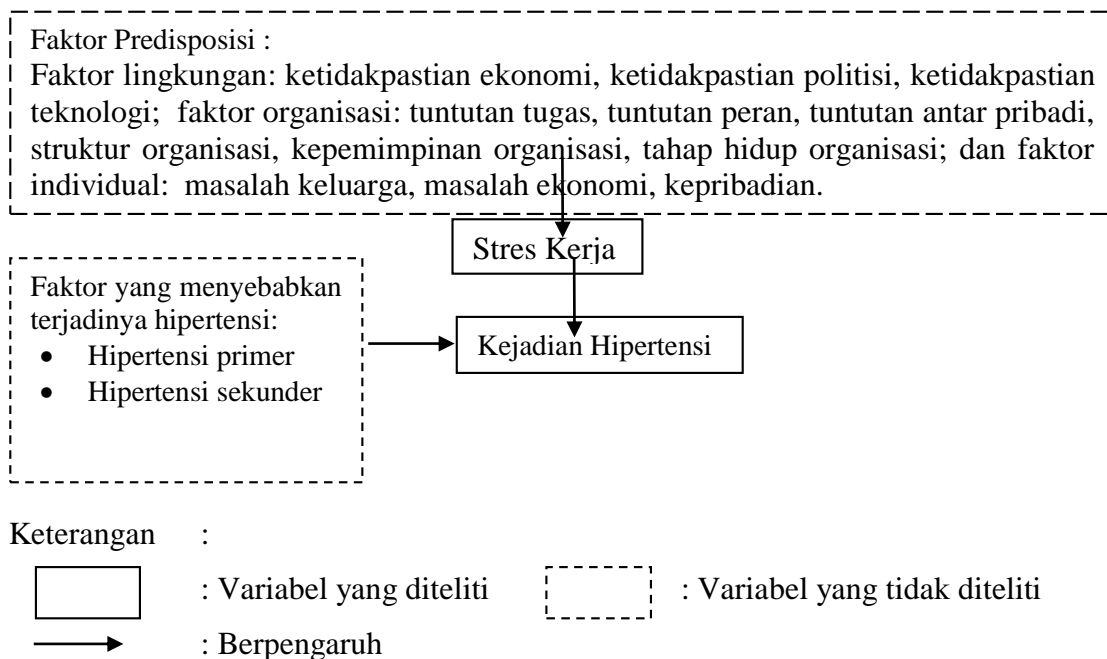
Faktor Predisposisi :
Faktor lingkungan: ketidakpastian ekonomi, ketidakpastian politisi, ketidakpastian teknologi; faktor organisasi: tuntutan tugas, tuntutan peran, tuntutan antar pribadi, struktur organisasi, kepemimpinan organisasi, tahap hidup organisasi; dan faktor individual: masalah keluarga, masalah ekonomi, kepribadian.

Stres Kerja

Faktor yang menyebabkan terjadinya hipertensi:
• Hipertensi primer
• Hipertensi sekunder

Kejadian Hipertensi

Keterangan :
: Variabel yang diteliti
: Variabel yang tidak diteliti
: Berpengaruh